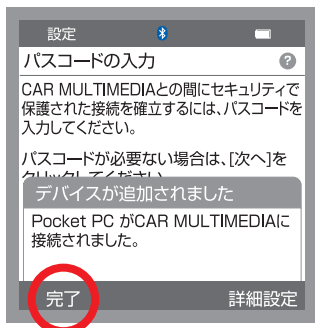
設定

パスコードの入力

CAR MULTIMEDIAとの間にセキュリティで保護された接続を確立するには、パスコードを入力してください。

パスコードが必要ない場合は、[次へ]をクリックしてください。

デバイスが追加されました

Pocket PC がCAR MULTIMEDIAに接続されました。

完了

詳細設定